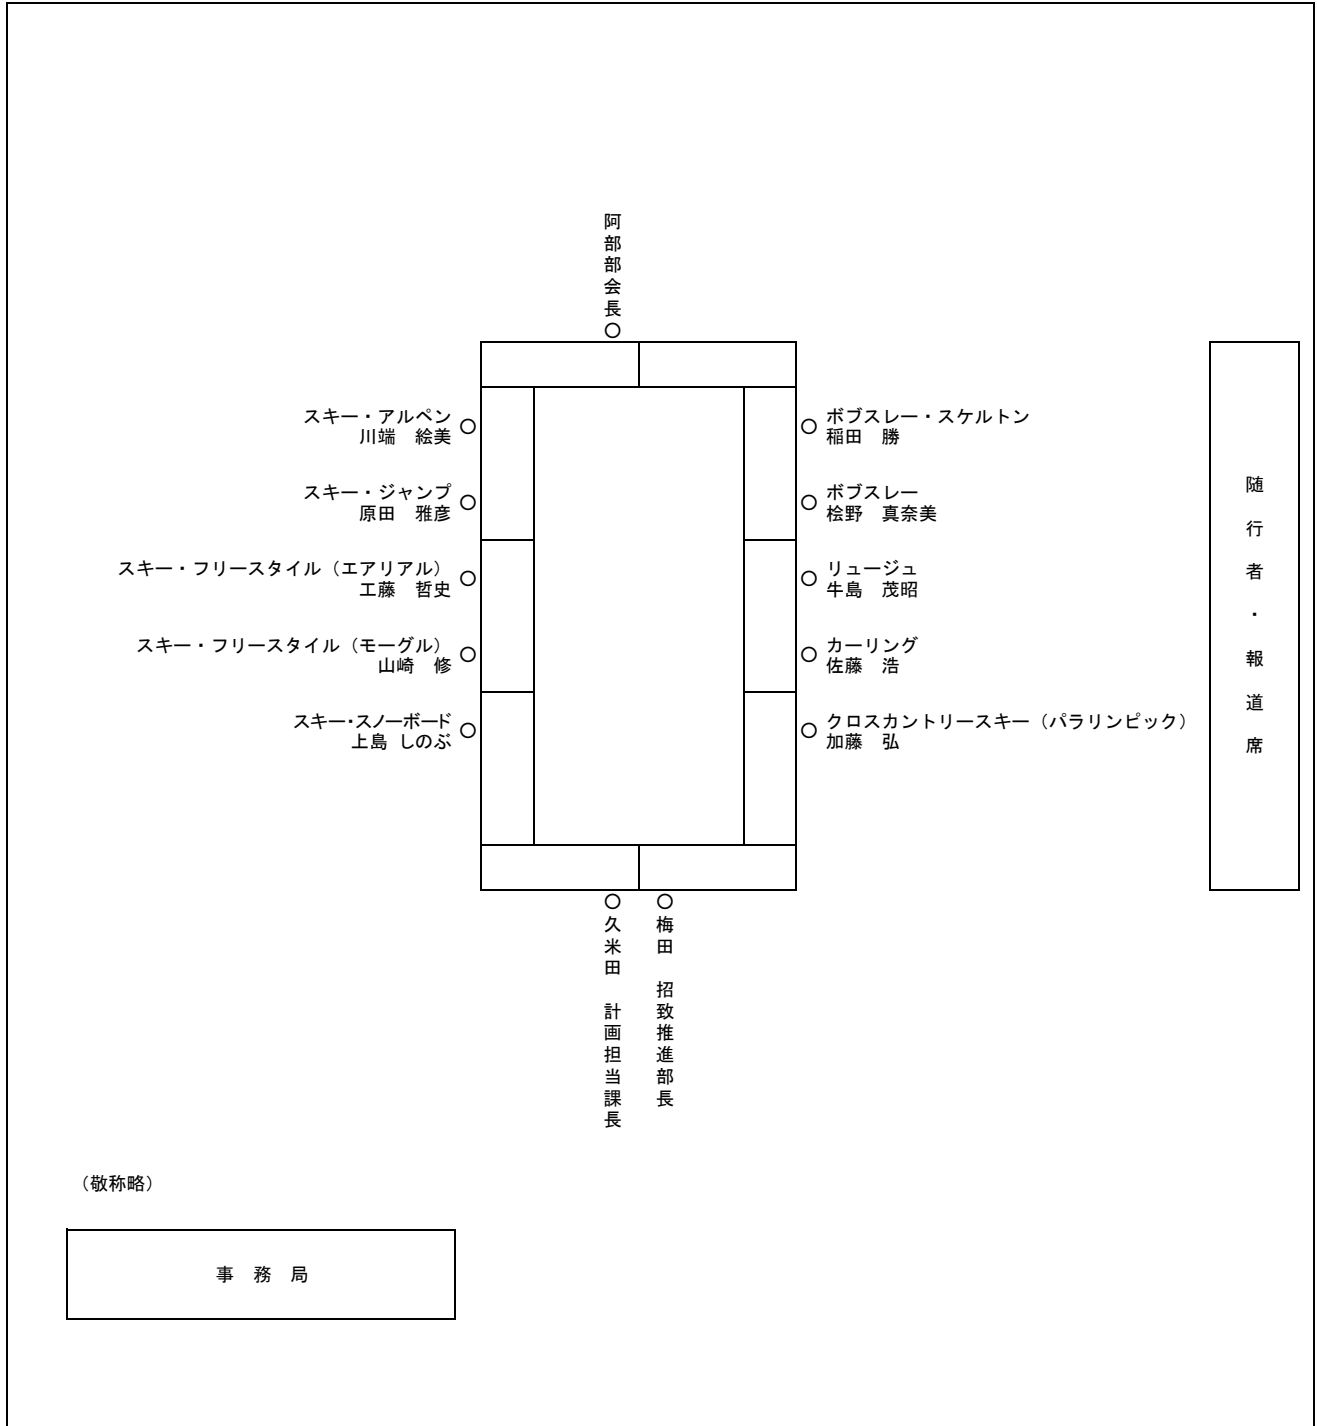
阿部部会長
○

スキー・アルペン
川端　絵美 ○

スキー・ジャンプ
原田　雅彦 ○

スキー・フリースタイル（エアリアル）
工藤　哲史 ○

スキー・フリースタイル（モーグル）
山崎　修 ○

スキー・スノーボード
上島 しのぶ ○

○ ボブスレー・スケルトン
稲田　勝

○ ボブスレー
桧野　真奈美

○ リュージュ
牛島　茂昭

○ カーリング
佐藤　浩

○ クロスカントリースキー（パラリンピック）
加藤　弘

随行者・報道席

○
久米田　計画担当課長

○
梅田　招致推進部長

（敬称略）

事 務 局